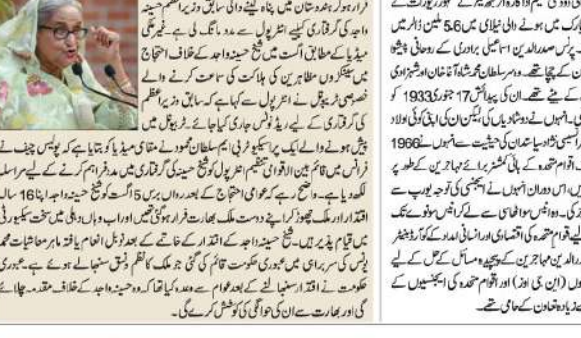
فرار ہو کر ہندوستان میں پناہ لینے والی سابق وزیر اعظم حسینہ واجد کی گرفتاری کیلئے انٹرپول سے مدد مانگ لی ہے۔ غیر ملکی میڈیا کے مطابق اگست میں شیخ حسینہ واجد کے خلاف احتجاج میں سینکڑوں مظاہرین کی ہلاکت کی سماعت کرنے والے خصوصی ٹریبونل نے انٹرپول سے کہا ہے کہ سابق وزیر اعظم کی گرفتاری کے ریڈ نوٹس جاری کیا جائے۔ ٹریبونل میں پیش ہونے والے ایک پراسیکیوٹر غازی ایم ایچ تمیم نے مقامی میڈیا کو بتایا ہے کہ پولیس چیف نے فرانس میں قائم بین الاقوامی تنظیم انٹرپول کو شیخ حسینہ کی گرفتاری میں مدد فراہم کرنے کے لیے مراسلہ لکھ دیا ہے۔ واضح رہے کہ عوامی احتجاج کے بعد دو ماہ قبل برس 5 اگست کو شیخ حسینہ واجد نے 16 سالہ اقتدار اور ملک چھوڑ کر اپنے دست ملک بھارت فرار ہو گئی تھیں اور اب وہاں دہلی میں سخت سیکیورٹی میں قیام پذیر ہیں۔ شیخ حسینہ واجد کے اقتدار کے خاتمے کے بعد نوبل انعام یافتہ ماہر معاشیات محمد یونس کی سربراہی میں عبوری حکومت قائم کی گئی جو ملک کا نظم و نسق سنبھالے ہوئے ہے۔ عبوری حکومت نے اقتدار سنبھالنے کے بعد عوام سے وعدہ کیا تھا کہ وہ حسینہ واجد کے خلاف مقدمہ چلائے گی اور بھارت سے ان کی حوالگی کی کوشش کرے گی۔

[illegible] ڈالر کی گیم ڈالر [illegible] کے ملکیت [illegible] یارک میں ہونے والی نیلامی میں 5.6 ملین ڈالر میں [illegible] پرنس صدرالدین اسماعیلی برادری کے روحانی پیشوا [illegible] کے چچا تھے۔ وہ سر سلطان محمد شاہ آغا خان اور شہزادی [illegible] کے بیٹے تھے۔ ان کی پیدائش 17 جنوری 1933 کو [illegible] انہوں نے دو شادیاں کیں لیکن ان کی اپنی کوئی اولاد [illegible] سفیر کی حیثیت سے انہوں نے 1966 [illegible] اقوام متحدہ کے ہائی کمشنر برائے مہاجرین کے طور پر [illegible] اس دوران انہوں نے ایجنسی کی توجہ یورپ سے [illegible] دی۔ وہ ویتنام جنگ سے لے کر انیس سو نوے تک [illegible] اقوام متحدہ کی اقتصادی اور انسانی امداد کے کوآرڈینیٹر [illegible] الدین مہاجرین کے پیچیدہ مسائل کے حل کے لیے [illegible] (ای پی او) اور اقوام متحدہ کی ایجنسیوں کے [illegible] زیادہ تعاون کے حامی تھے۔